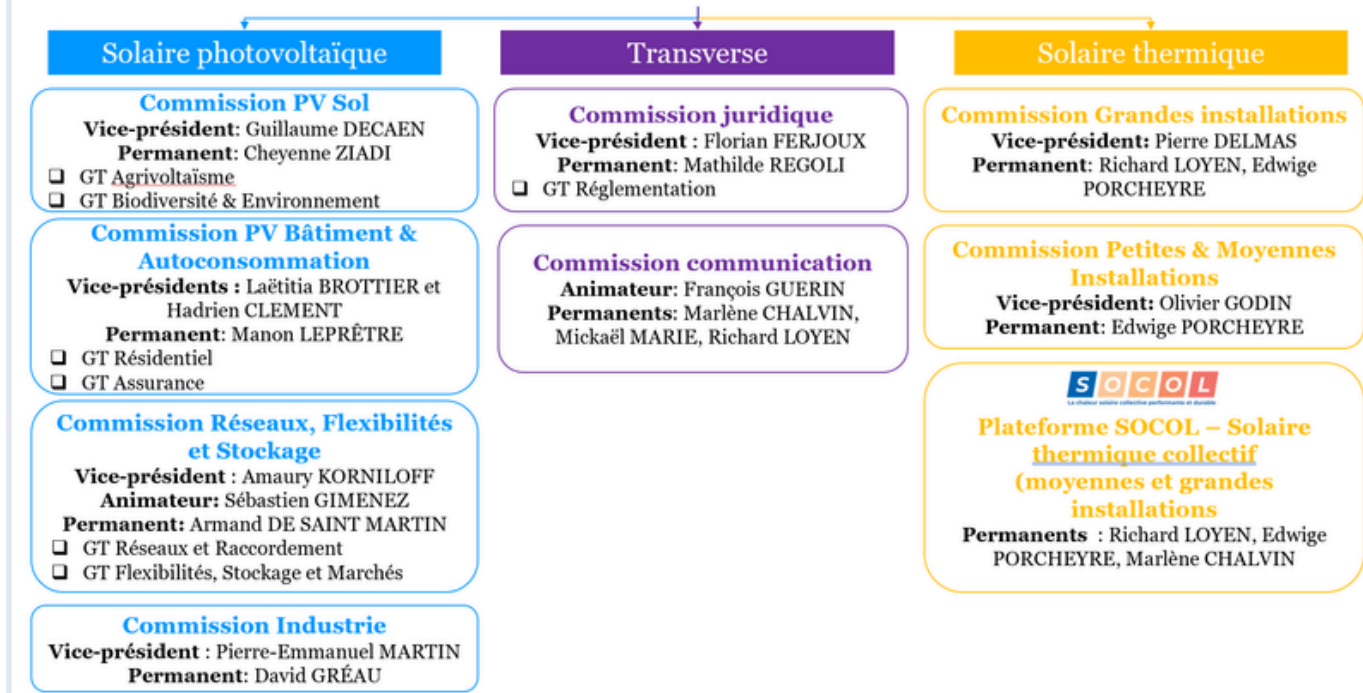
Solaire photovoltaïque

Commission PV Sol
Vice-président: Guillaume DECAEN
Permanent: Cheyenne ZIADI
❑ GT Agrivoltaïsme
❑ GT Biodiversité & Environnement

Commission PV Bâtiment & Autoconsommation
Vice-présidents : Laëtitia BROTTIER et Hadrien CLEMENT
Permanent: Manon LEPRÊTRE
❑ GT Résidentiel
❑ GT Assurance

Commission Réseaux, Flexibilités et Stockage
Vice-président : Amaury KORNILOFF
Animateur: Sébastien GIMENEZ
Permanent: Armand DE SAINT MARTIN
❑ GT Réseaux et Raccordement
❑ GT Flexibilités, Stockage et Marchés

Commission Industrie
Vice-président : Pierre-Emmanuel MARTIN
Permanent: David GRÉAU

Transverse

Commission juridique
Vice-président : Florian FERJOUX
Permanent: Mathilde REGOLI
❑ GT Réglementation

Commission communication
Animateur: François GUERIN
Permanents: Marlène CHALVIN, Mickaël MARIE, Richard LOYEN

Solaire thermique

Commission Grandes installations
Vice-président: Pierre DELMAS
Permanent: Richard LOYEN, Edwige PORCHEYRE

Commission Petites & Moyennes Installations
Vice-président: Olivier GODIN
Permanent: Edwige PORCHEYRE

SOCOL
La chaleur solaire collective performante et durable

Plateforme SOCOL – Solaire thermique collectif (moyennes et grandes installations
Permanents : Richard LOYEN, Edwige PORCHEYRE, Marlène CHALVIN